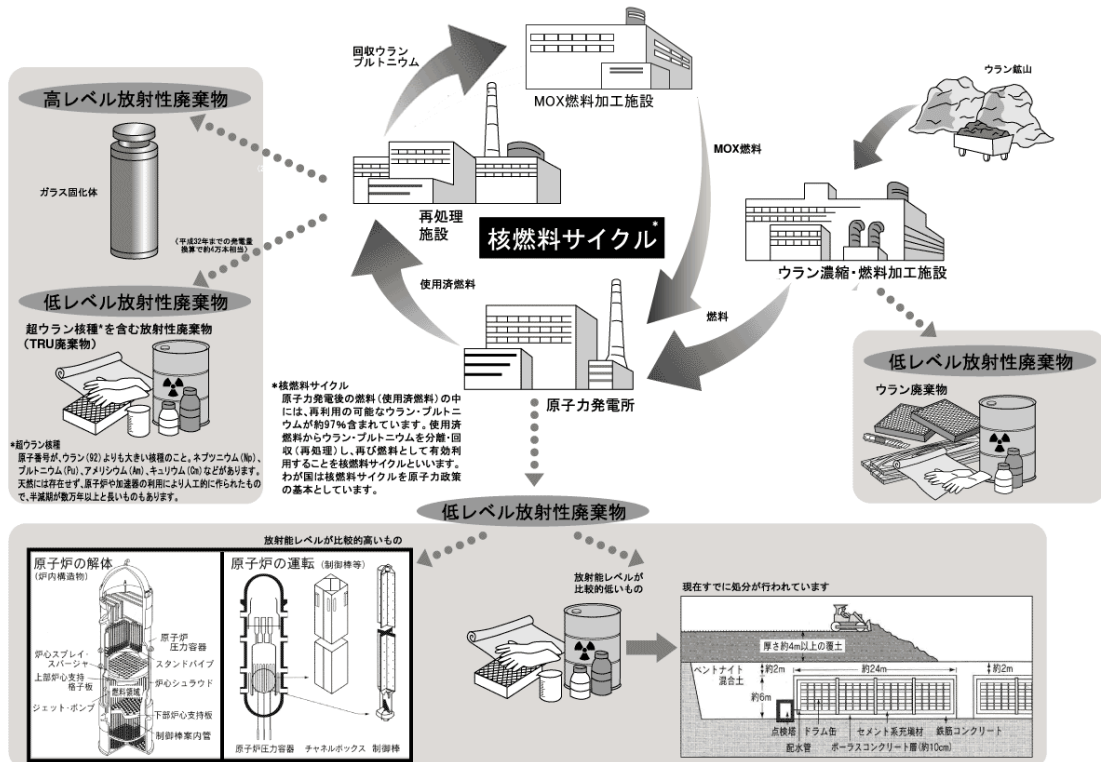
回収ウラン
プルトニウム

MOX燃料加工施設

ウラン鉱山

高レベル放射性廃棄物

ガラス固化体

(平成32年までの発電量換算で約4万本相当)

再処理施設

MOX燃料

核燃料サイクル*

ウラン濃縮・燃料加工施設

使用済燃料

低レベル放射性廃棄物

超ウラン核種*を含む放射性廃棄物
(TRU廃棄物)

燃料

低レベル放射性廃棄物

ウラン廃棄物

*核燃料サイクル
原子力発電後の燃料(使用済燃料)の中には、再利用の可能なウラン・プルトニウムが約97%含まれています。使用済燃料からウラン・プルトニウムを分離・回収(再処理)し、再び燃料として有効利用することを核燃料サイクルといいます。わが国は核燃料サイクルを原子力政策の基本としています。

原子力発電所

*超ウラン核種
原子番号が、ウラン(92)よりも大きい核種のこと。ネプツニウム(Np)、プルトニウム(Pu)、アメリシウム(Am)、キュリウム(Cm)などがあります。天然には存在せず、原子炉や加速器の利用により人工的に作られたもので、半減期が数万年以上と長いものもあります。

低レベル放射性廃棄物

放射能レベルが比較的高いもの

原子炉の解体
(炉内構造物)

原子炉
圧力容器
炉心スプレイ・スパージャ
スタンドパイプ
上部炉心支持格子板
炉心シュラウド
燃料領域
ジェット・ポンプ
下部炉心支持板
制御棒案内管

原子炉の運転 (制御棒等)

原子炉圧力容器 チャネルボックス 制御棒

放射能レベルが比較的低いもの

現在すでに処分が行われています

厚さ約4m以上の覆土
ベントナイト混合土
約2m
約24m
約2m
約6m
点検塔
ドラム缶
セメント系充填材
鉄筋コンクリート
配水管
ポーラスコンクリート層(約10cm)